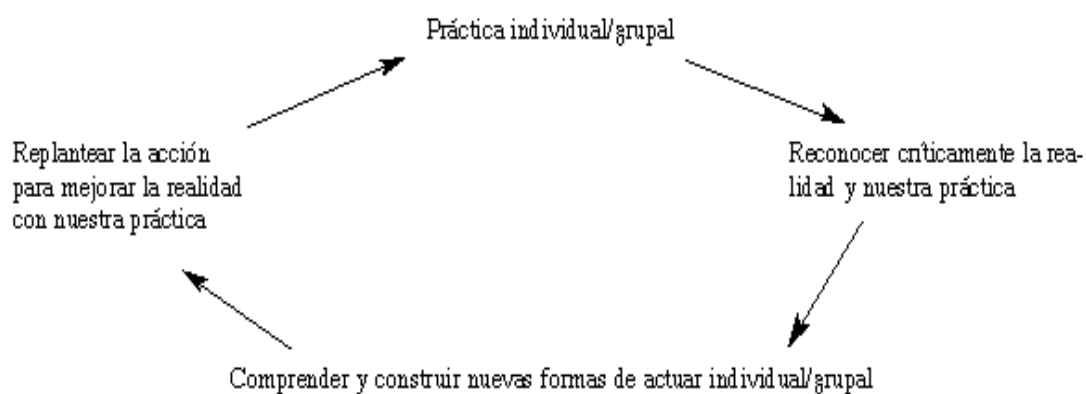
Práctica individual/grupal

Reconocer críticamente la realidad y nuestra práctica

Comprender y construir nuevas formas de actuar individual/grupal

Replantear la acción para mejorar la realidad con nuestra práctica